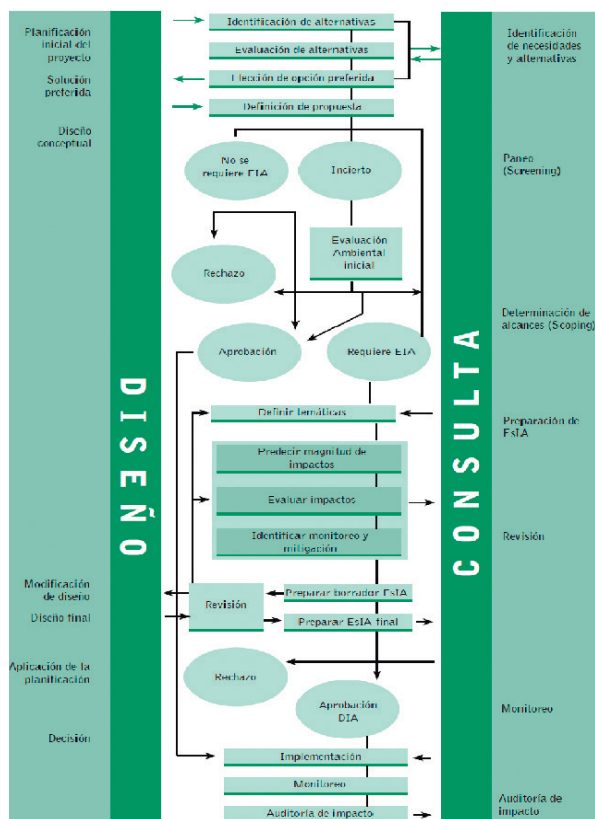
Planificación inicial del proyecto

Solución preferida

Diseño conceptual

Modificación de diseño

Diseño final

Aplicación de la planificación

Decisión

DISEÑO

Identificación de alternativas

Evaluación de alternativas

Elección de opción preferida

Definición de propuesta

No se requiere EIA

Incierto

Evaluación Ambiental inicial

Rechazo

Aprobación

Requiere EIA

Definir temáticas

Predecir magnitud de impactos

Evaluar impactos

Identificar monitoreo y mitigación

Revisión

Preparar borrador EsIA

Preparar EsIA final

Rechazo

Aprobación DIA

Implementación

Monitoreo

Auditoría de impacto

CONSULTA

Identificación de necesidades y alternativas

Paneo (Screening)

Determinación de alcances (Scoping)

Preparación de EsIA

Revisión

Monitoreo

Auditoría de impacto